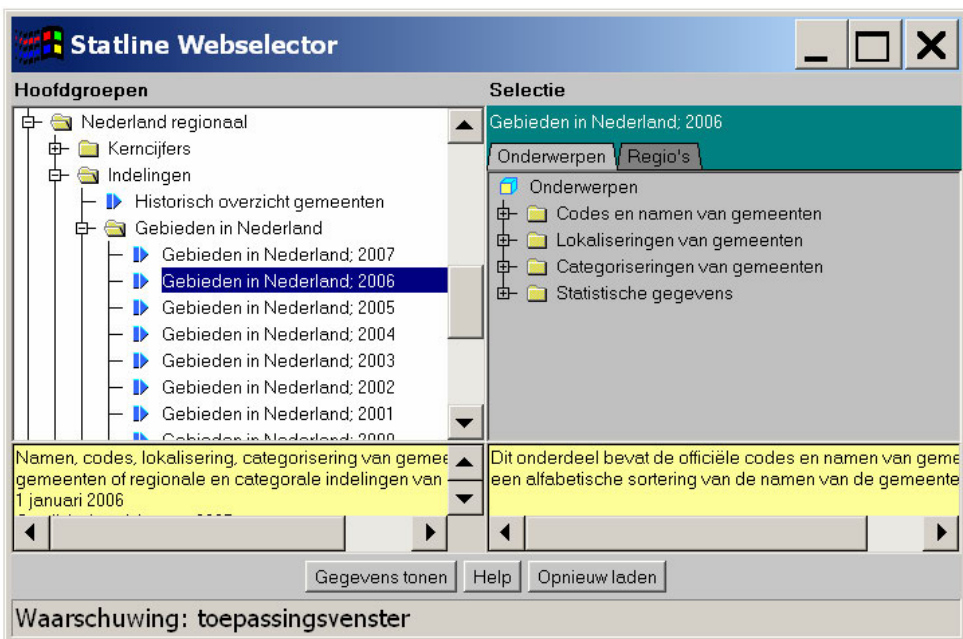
Statline Webselector

Hoofdgroepen

Nederland regionaal
Kerncijfers
Indelingen
Historisch overzicht gemeenten
Gebieden in Nederland
Gebieden in Nederland; 2007
Gebieden in Nederland; 2006
Gebieden in Nederland; 2005
Gebieden in Nederland; 2004
Gebieden in Nederland; 2003
Gebieden in Nederland; 2002
Gebieden in Nederland; 2001
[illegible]

Namen, codes, lokalisering, categorisering van geme
gemeenten of regionale en categorale indelingen van
1 januari 2006
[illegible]

Selectie

Gebieden in Nederland; 2006

Onderwerpen
Regio's

Onderwerpen
Codes en namen van gemeenten
Lokaliseringen van gemeenten
Categoriseringen van gemeenten
Statistische gegevens

Dit onderdeel bevat de officiële codes en namen van geme
een alfabetische sortering van de namen van de gemeente

Gegevens tonen
Help
Opnieuw laden

Waarschuwing: toepassingsvenster